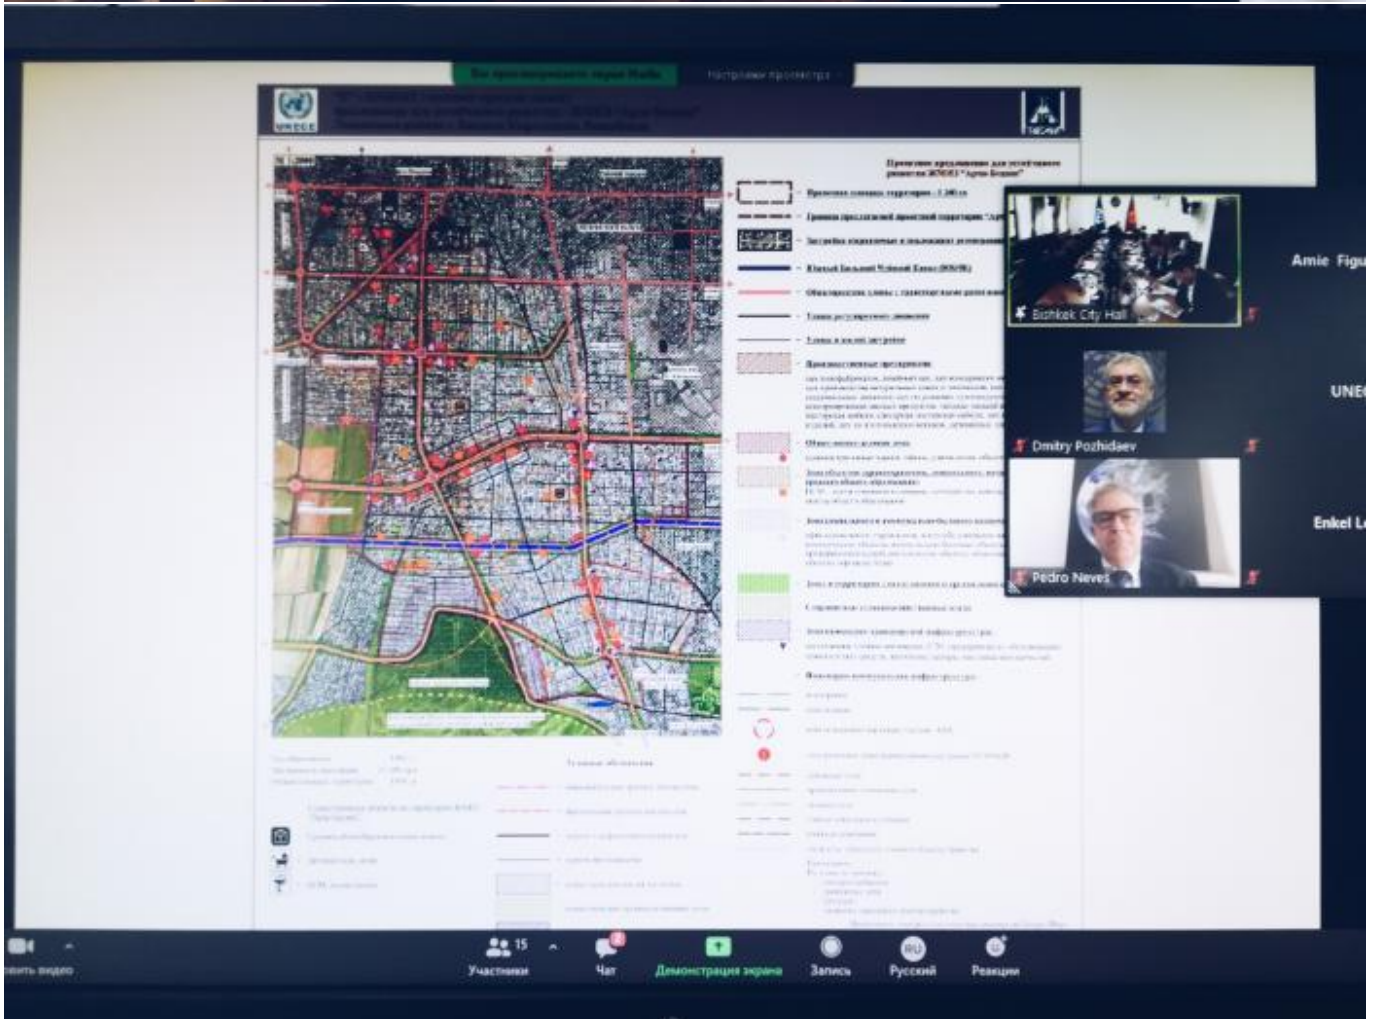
Вы просматриваете экран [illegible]

Настройки просмотра

UNECE

Проектное предложение для устойчивого развития ЖМ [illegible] "Арча Бешик"

Проектная площадь территории - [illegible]

Граница предлагаемой проектной территории "Арча Бешик"

Южный Большой Чуйский Канал (ЮБЧК)

Промышленные предприятия

Общественная деловая зона

Bishkek City Hall

Dmitry Pozhidaev

Pedro Neves

Amie Figu

UNEC

Enkel L

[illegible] видео

15

Участники

Чат

Демонстрация экрана

Запись

RU

Русский

Реакции